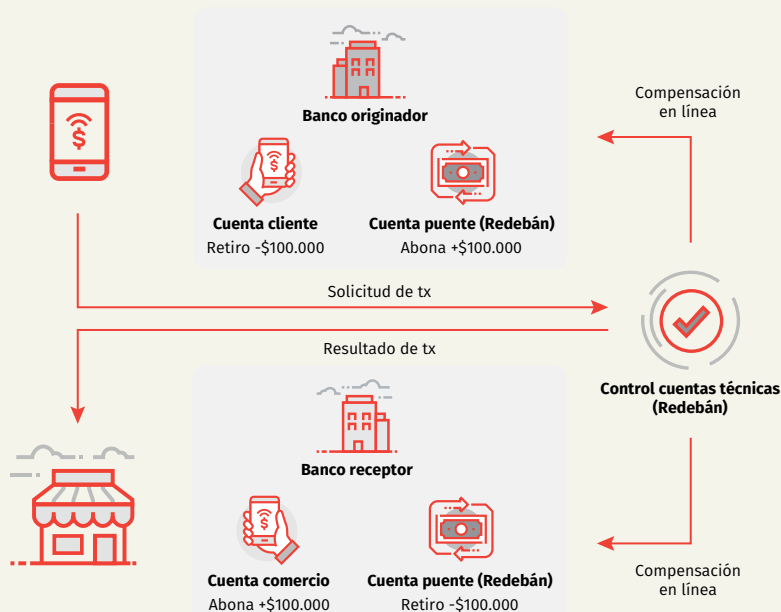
Compensación en línea

Banco originador

Cuenta cliente
Retiro -$100.000

Cuenta puente (Redebán)
Abona +$100.000

Solicitud de tx

Resultado de tx

Control cuentas técnicas (Redebán)

Banco receptor

Cuenta comercio
Abona +$100.000

Cuenta puente (Redebán)
Retiro -$100.000

Compensación en línea